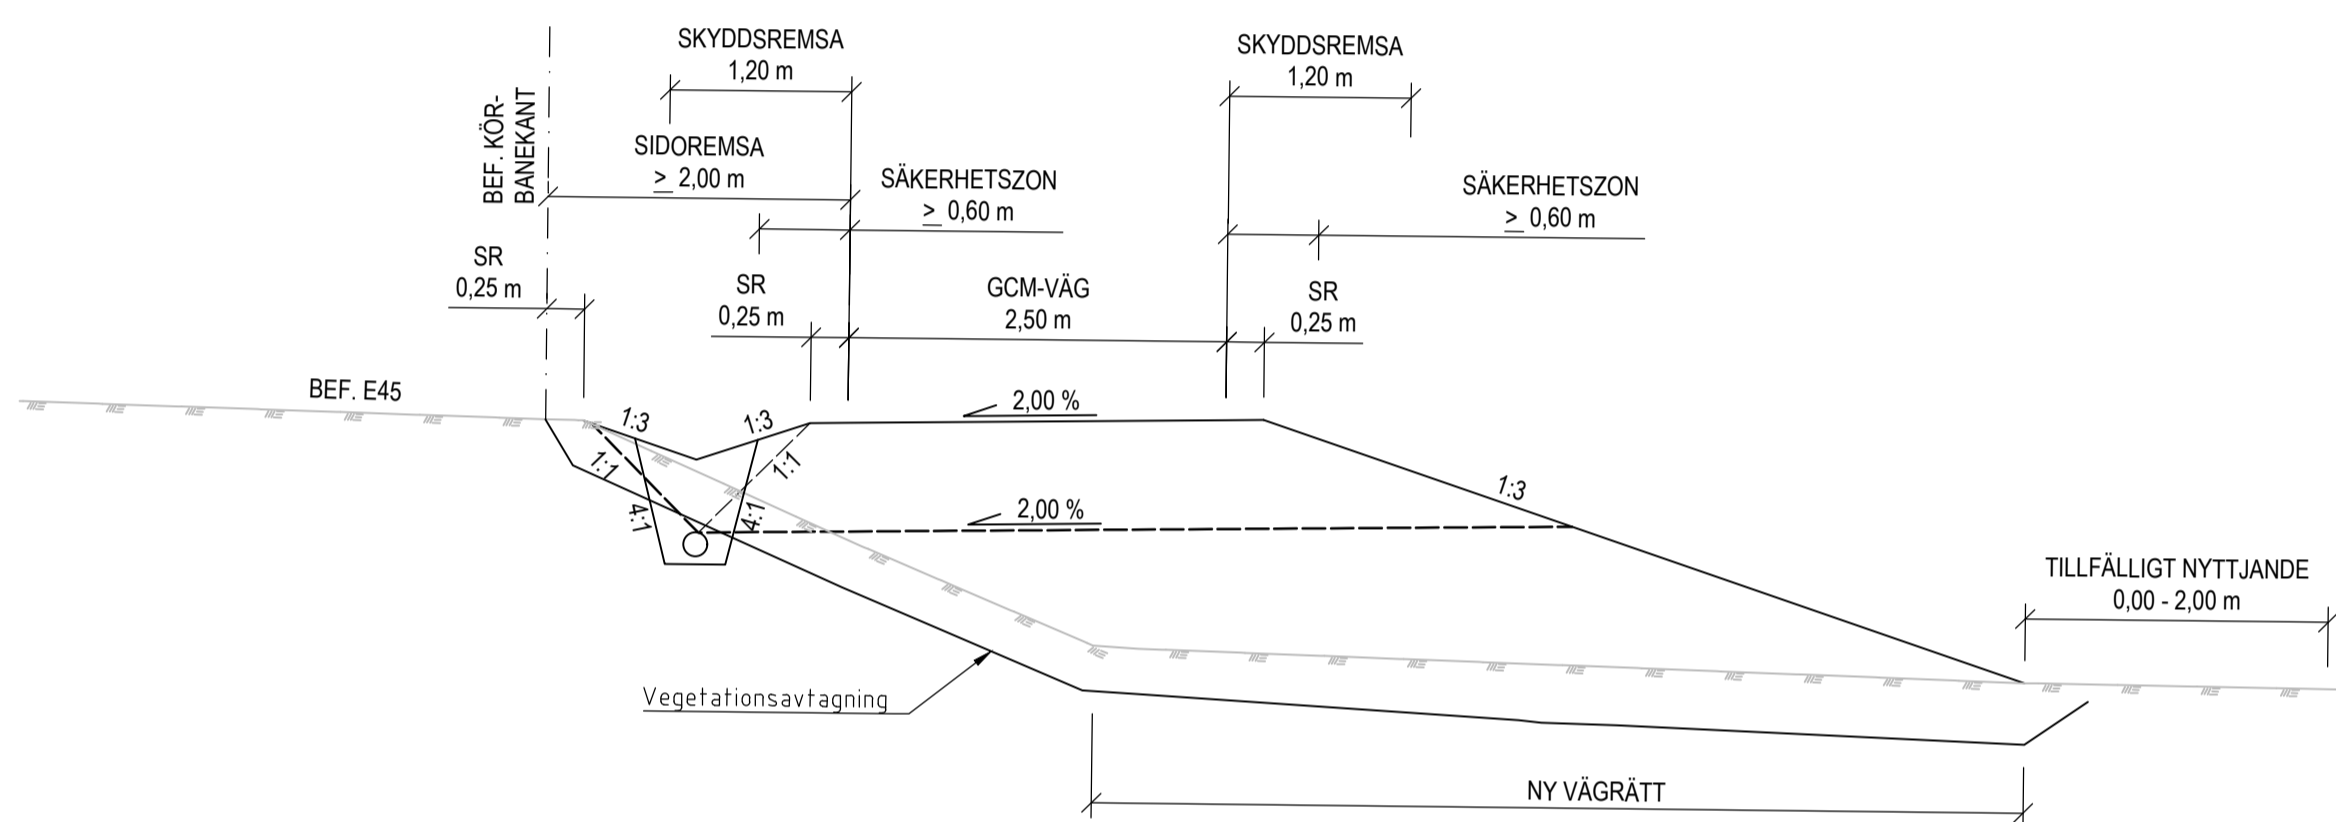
SKYDDSREMSA
1,20 m

SKYDDSREMSA
1,20 m

BEF. KÖR-
BANEKANT

SIDOREMSA
≥ 2,00 m

SÄKERHETSZON
≥ 0,60 m

SÄKERHETSZON
≥ 0,60 m

SR
0,25 m

SR
0,25 m

GCM-VÄG
2,50 m

SR
0,25 m

BEF. E45

2,00 %

1:3

1:3

1:1

1:1

4:1

4:1

1:3

2,00 %

TILLFÄLLIGT NYTTJANDE
0,00 - 2,00 m

Vegetationsavtagning

NY VÄGRÄTT